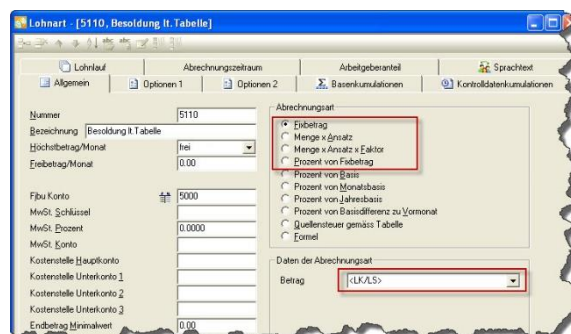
Lohnart - [5110, Besoldung lt. Tabelle]

Lohnlauf | Abrechnungszeitraum | Arbeitgeberanteil | Sprachtext
Allgemein | Optionen 1 | Optionen 2 | Basenkumulationen | Kontrolldatenkumulationen

Nummer 5110
Bezeichnung Besoldung lt.Tabelle
Höchstbetrag/Monat frei
Freibetrag/Monat 0.00

Fibu Konto 5000
MwSt. Schlüssel
MwSt. Prozent 0.0000
MwSt. Konto
Kostenstelle Hauptkonto
Kostenstelle Unterkonto 1
Kostenstelle Unterkonto 2
Kostenstelle Unterkonto 3
Endbetrag Minimalwert 0.00

Abrechnungsart
Fixbetrag
Menge x Ansatz
Menge x Ansatz x Faktor
Prozent von Fixbetrag
Prozent von Basis
Prozent von Monatsbasis
Prozent von Jahresbasis
Prozent von Basisdifferenz zu Vormonat
Quellensteuer gemäss Tabelle
Formel

Daten der Abrechnungsart
Betrag <LK/LS>